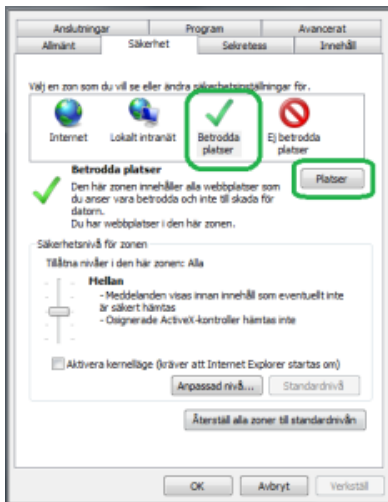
Anslutningar
Program
Avancerat
Allmänt
Säkerhet
Sekretess
Innehåll

Välj en zon som du vill se eller ändra säkerhetsinställningar för.

Internet
Lokalt intranät
Betrodda platser
Ej betrodda platser

Betrodda platser

Den här zonen innehåller alla webbplatser som du anser vara betrodda och inte till skada för datorn.
Du har webbplatser i den här zonen.

Platser

Säkerhetsnivå för zonen

Tillåtna nivåer i den här zonen: Alla

Mellan

- Meddelanden visas innan innehåll som eventuellt inte är säkert hämtas
- Osignerade ActiveX-kontroller hämtas inte

Aktivera kernelläge (kräver att Internet Explorer startas om)

Anpassad nivå...
Standardnivå

Återställ alla zoner till standardnivån

OK
Avbryt
Verkställ